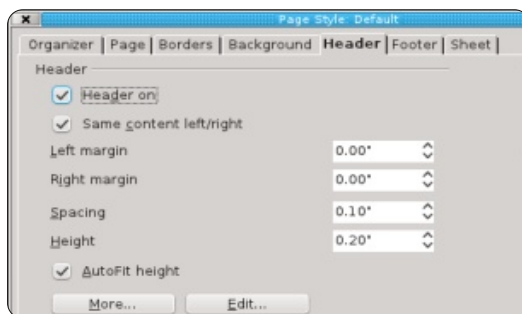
Page Style: Default

Organizer | Page | Borders | Background | Header | Footer | Sheet

Header

Header on

Same content left/right

Left margin 0.00"

Right margin 0.00"

Spacing 0.10"

Height 0.20"

AutoFit height

More...

Edit...